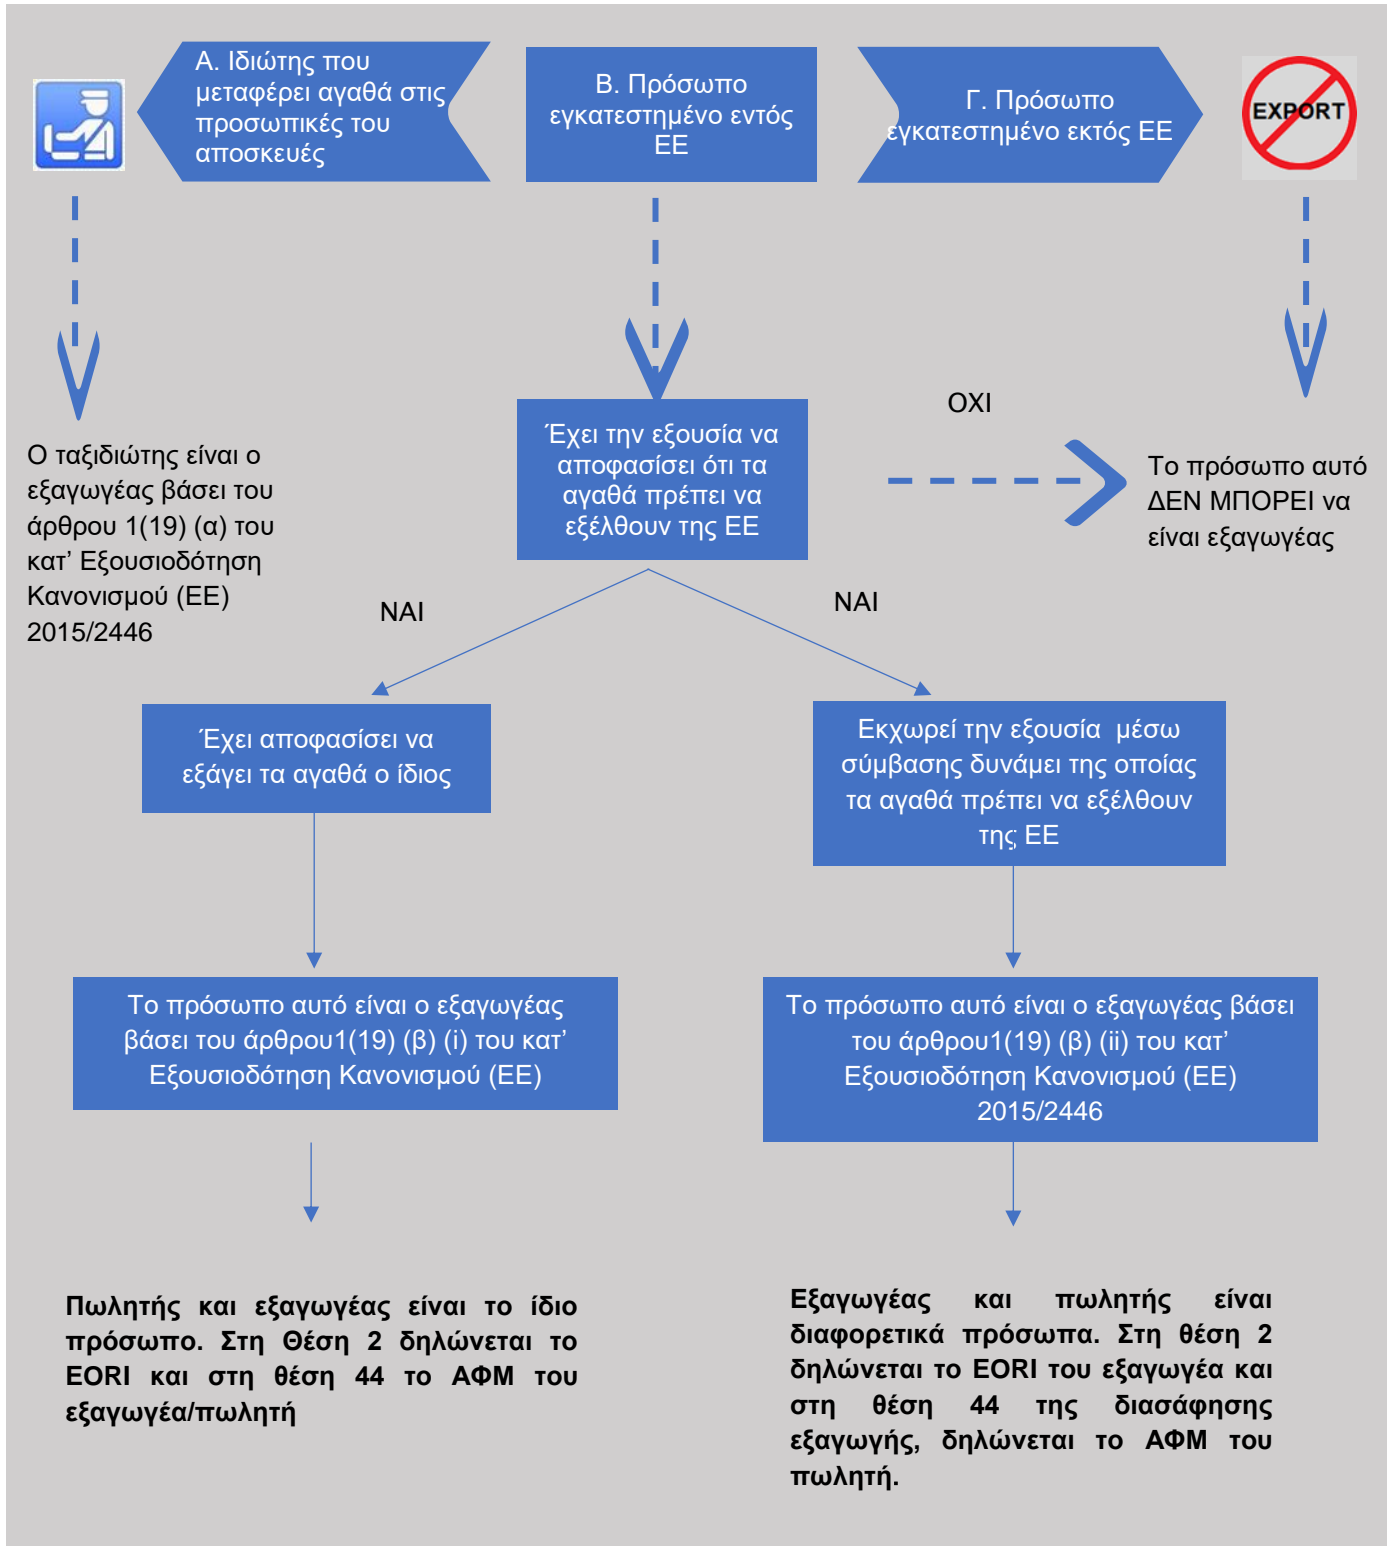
Α. Ιδιώτης που μεταφέρει αγαθά στις προσωπικές του αποσκευές

Β. Πρόσωπο εγκατεστημένο εντός ΕΕ

Γ. Πρόσωπο εγκατεστημένο εκτός ΕΕ

EXPORT

Ο ταξιδιώτης είναι ο εξαγωγέας βάσει του άρθρου 1(19) (α) του κατ' Εξουσιοδότηση Κανονισμού (ΕΕ) 2015/2446

Έχει την εξουσία να αποφασίσει ότι τα αγαθά πρέπει να εξέλθουν της ΕΕ

ΟΧΙ

Το πρόσωπο αυτό ΔΕΝ ΜΠΟΡΕΙ να είναι εξαγωγέας

ΝΑΙ

ΝΑΙ

Έχει αποφασίσει να εξάγει τα αγαθά ο ίδιος

Εκχωρεί την εξουσία μέσω σύμβασης δυνάμει της οποίας τα αγαθά πρέπει να εξέλθουν της ΕΕ

Το πρόσωπο αυτό είναι ο εξαγωγέας βάσει του άρθρου1(19) (β) (i) του κατ' Εξουσιοδότηση Κανονισμού (ΕΕ)

Το πρόσωπο αυτό είναι ο εξαγωγέας βάσει του άρθρου1(19) (β) (ii) του κατ' Εξουσιοδότηση Κανονισμού (ΕΕ) 2015/2446

Πωλητής και εξαγωγέας είναι το ίδιο πρόσωπο. Στη Θέση 2 δηλώνεται το EORI και στη θέση 44 το ΑΦΜ του εξαγωγέα/πωλητή

Εξαγωγέας και πωλητής είναι διαφορετικά πρόσωπα. Στη θέση 2 δηλώνεται το EORI του εξαγωγέα και στη θέση 44 της διασάφησης εξαγωγής, δηλώνεται το ΑΦΜ του πωλητή.